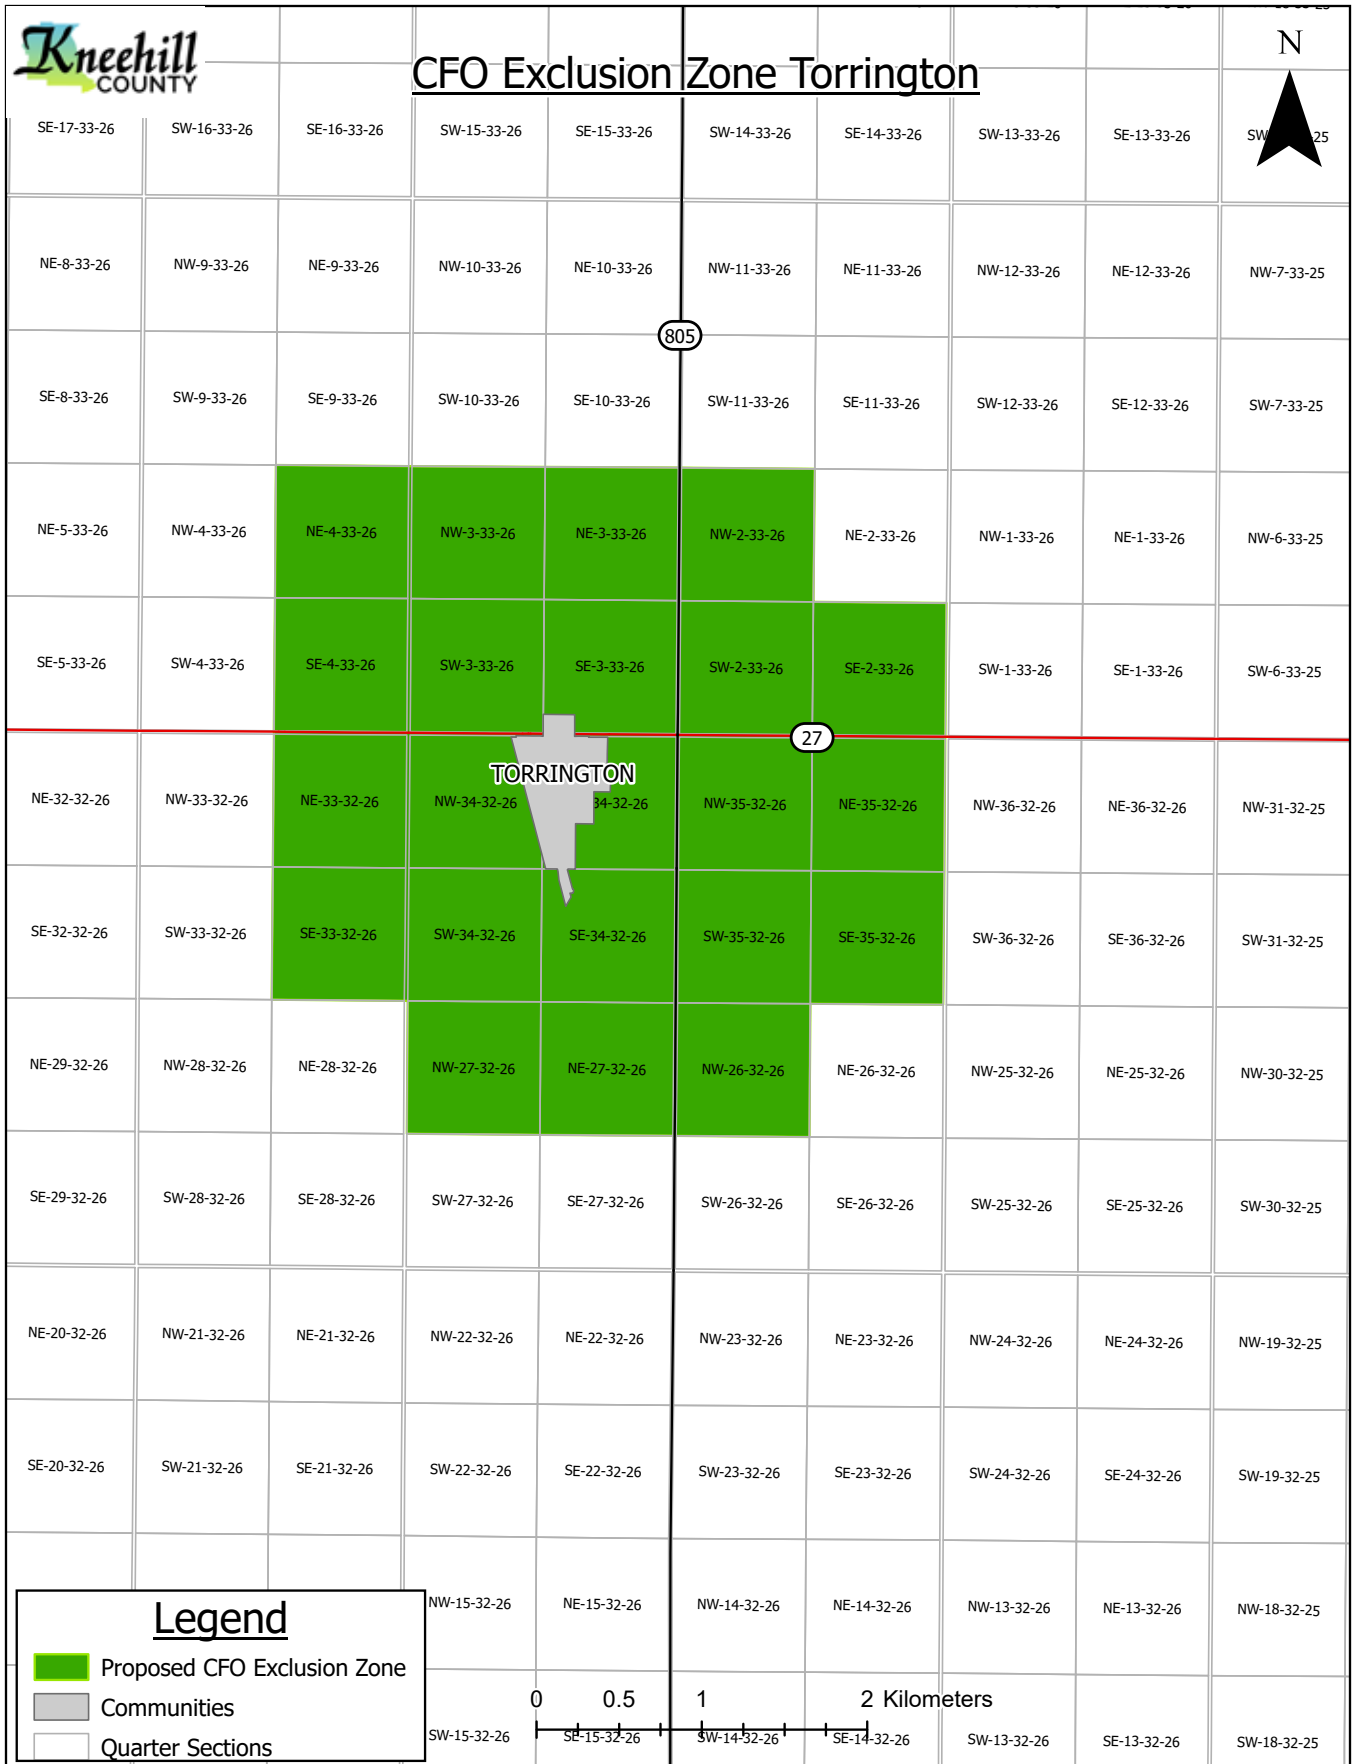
Kneehill COUNTY

CFO Exclusion Zone Torrington

N

| SE-17-33-26 | SW-16-33-26 | SE-16-33-26 | SW-15-33-26 | SE-15-33-26 | SW-14-33-26 | SE-14-33-26 | SW-13-33-26 | SE-13-33-26 | SW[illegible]25 |
|---|---|---|---|---|---|---|---|---|---|
| NE-8-33-26 | NW-9-33-26 | NE-9-33-26 | NW-10-33-26 | NE-10-33-26 | NW-11-33-26 | NE-11-33-26 | NW-12-33-26 | NE-12-33-26 | NW-7-33-25 |
| SE-8-33-26 | SW-9-33-26 | SE-9-33-26 | SW-10-33-26 | SE-10-33-26 | SW-11-33-26 | SE-11-33-26 | SW-12-33-26 | SE-12-33-26 | SW-7-33-25 |
| NE-5-33-26 | NW-4-33-26 | NE-4-33-26 | NW-3-33-26 | NE-3-33-26 | NW-2-33-26 | NE-2-33-26 | NW-1-33-26 | NE-1-33-26 | NW-6-33-25 |
| SE-5-33-26 | SW-4-33-26 | SE-4-33-26 | SW-3-33-26 | SE-3-33-26 | SW-2-33-26 | SE-2-33-26 | SW-1-33-26 | SE-1-33-26 | SW-6-33-25 |
| NE-32-32-26 | NW-33-32-26 | NE-33-32-26 | NW-34-32-26 | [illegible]34-32-26 | NW-35-32-26 | NE-35-32-26 | NW-36-32-26 | NE-36-32-26 | NW-31-32-25 |
| SE-32-32-26 | SW-33-32-26 | SE-33-32-26 | SW-34-32-26 | SE-34-32-26 | SW-35-32-26 | SE-35-32-26 | SW-36-32-26 | SE-36-32-26 | SW-31-32-25 |
| NE-29-32-26 | NW-28-32-26 | NE-28-32-26 | NW-27-32-26 | NE-27-32-26 | NW-26-32-26 | NE-26-32-26 | NW-25-32-26 | NE-25-32-26 | NW-30-32-25 |
| SE-29-32-26 | SW-28-32-26 | SE-28-32-26 | SW-27-32-26 | SE-27-32-26 | SW-26-32-26 | SE-26-32-26 | SW-25-32-26 | SE-25-32-26 | SW-30-32-25 |
| NE-20-32-26 | NW-21-32-26 | NE-21-32-26 | NW-22-32-26 | NE-22-32-26 | NW-23-32-26 | NE-23-32-26 | NW-24-32-26 | NE-24-32-26 | NW-19-32-25 |
| SE-20-32-26 | SW-21-32-26 | SE-21-32-26 | SW-22-32-26 | SE-22-32-26 | SW-23-32-26 | SE-23-32-26 | SW-24-32-26 | SE-24-32-26 | SW-19-32-25 |
| | | | NW-15-32-26 | NE-15-32-26 | NW-14-32-26 | NE-14-32-26 | NW-13-32-26 | NE-13-32-26 | NW-18-32-25 |
| | | | SW-15-32-26 | SE-15-32-26 | SW-14-32-26 | SE-14-32-26 | SW-13-32-26 | SE-13-32-26 | SW-18-32-25 |

805

27

TORRINGTON

Legend
Proposed CFO Exclusion Zone
Communities
Quarter Sections

0 0.5 1 2 Kilometers